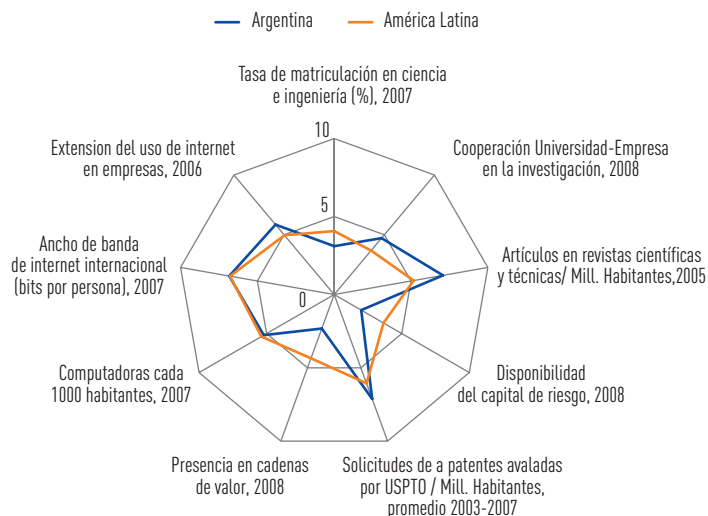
Argentina
América Latina

Tasa de matriculación en ciencia e ingeniería (%), 2007

Cooperación Universidad-Empresa en la investigación, 2008

Artículos en revistas científicas y técnicas/ Mill. Habitantes,2005

Disponibilidad del capital de riesgo, 2008

Solicitudes de a patentes avaladas por USPTO / Mill. Habitantes, promedio 2003-2007

Presencia en cadenas de valor, 2008

Computadoras cada 1000 habitantes, 2007

Ancho de banda de internet internacional (bits por persona), 2007

Extension del uso de internet en empresas, 2006

10
5
0